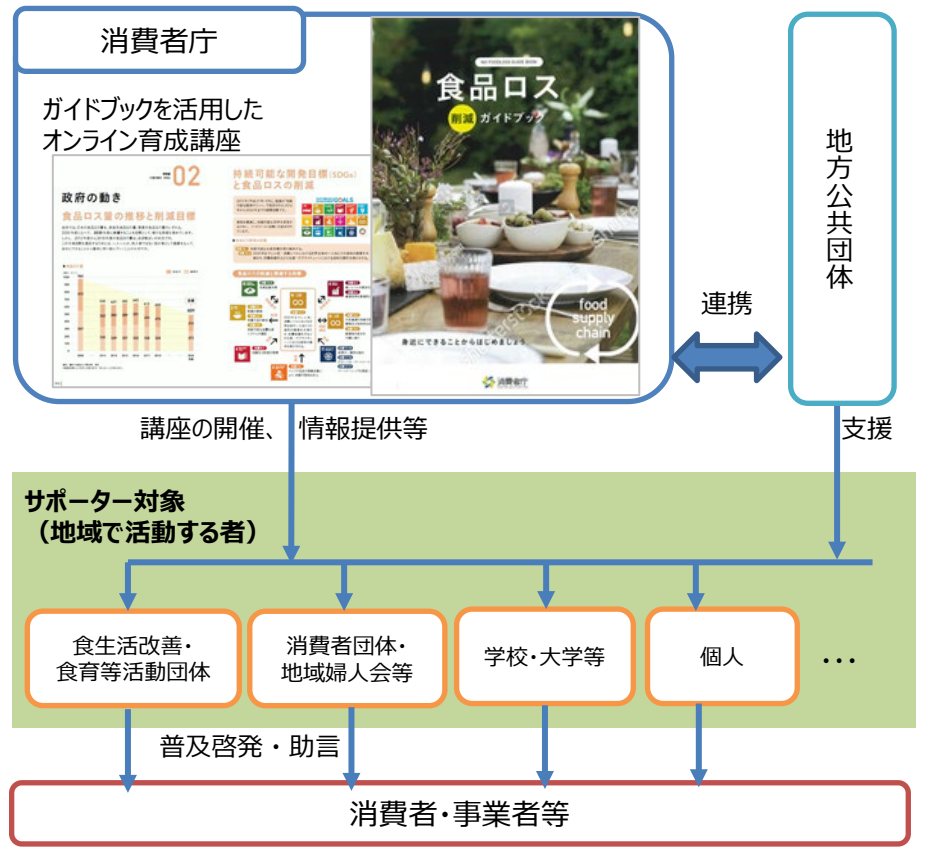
消費者庁

ガイドブックを活用したオンライン育成講座

政府の動き

食品ロス量の推移と削減目標

02

持続可能な開発目標(SDGs)と食品ロスの削減

食品ロス

削減 ガイドブック

food supply chain

身近にできることからはじめましょう

消費者庁

地方公共団体

連携

講座の開催、情報提供等

支援

サポーター対象
（地域で活動する者）

食生活改善・食育等活動団体

消費者団体・地域婦人会等

学校・大学等

個人

・・・

普及啓発・助言

消費者・事業者等